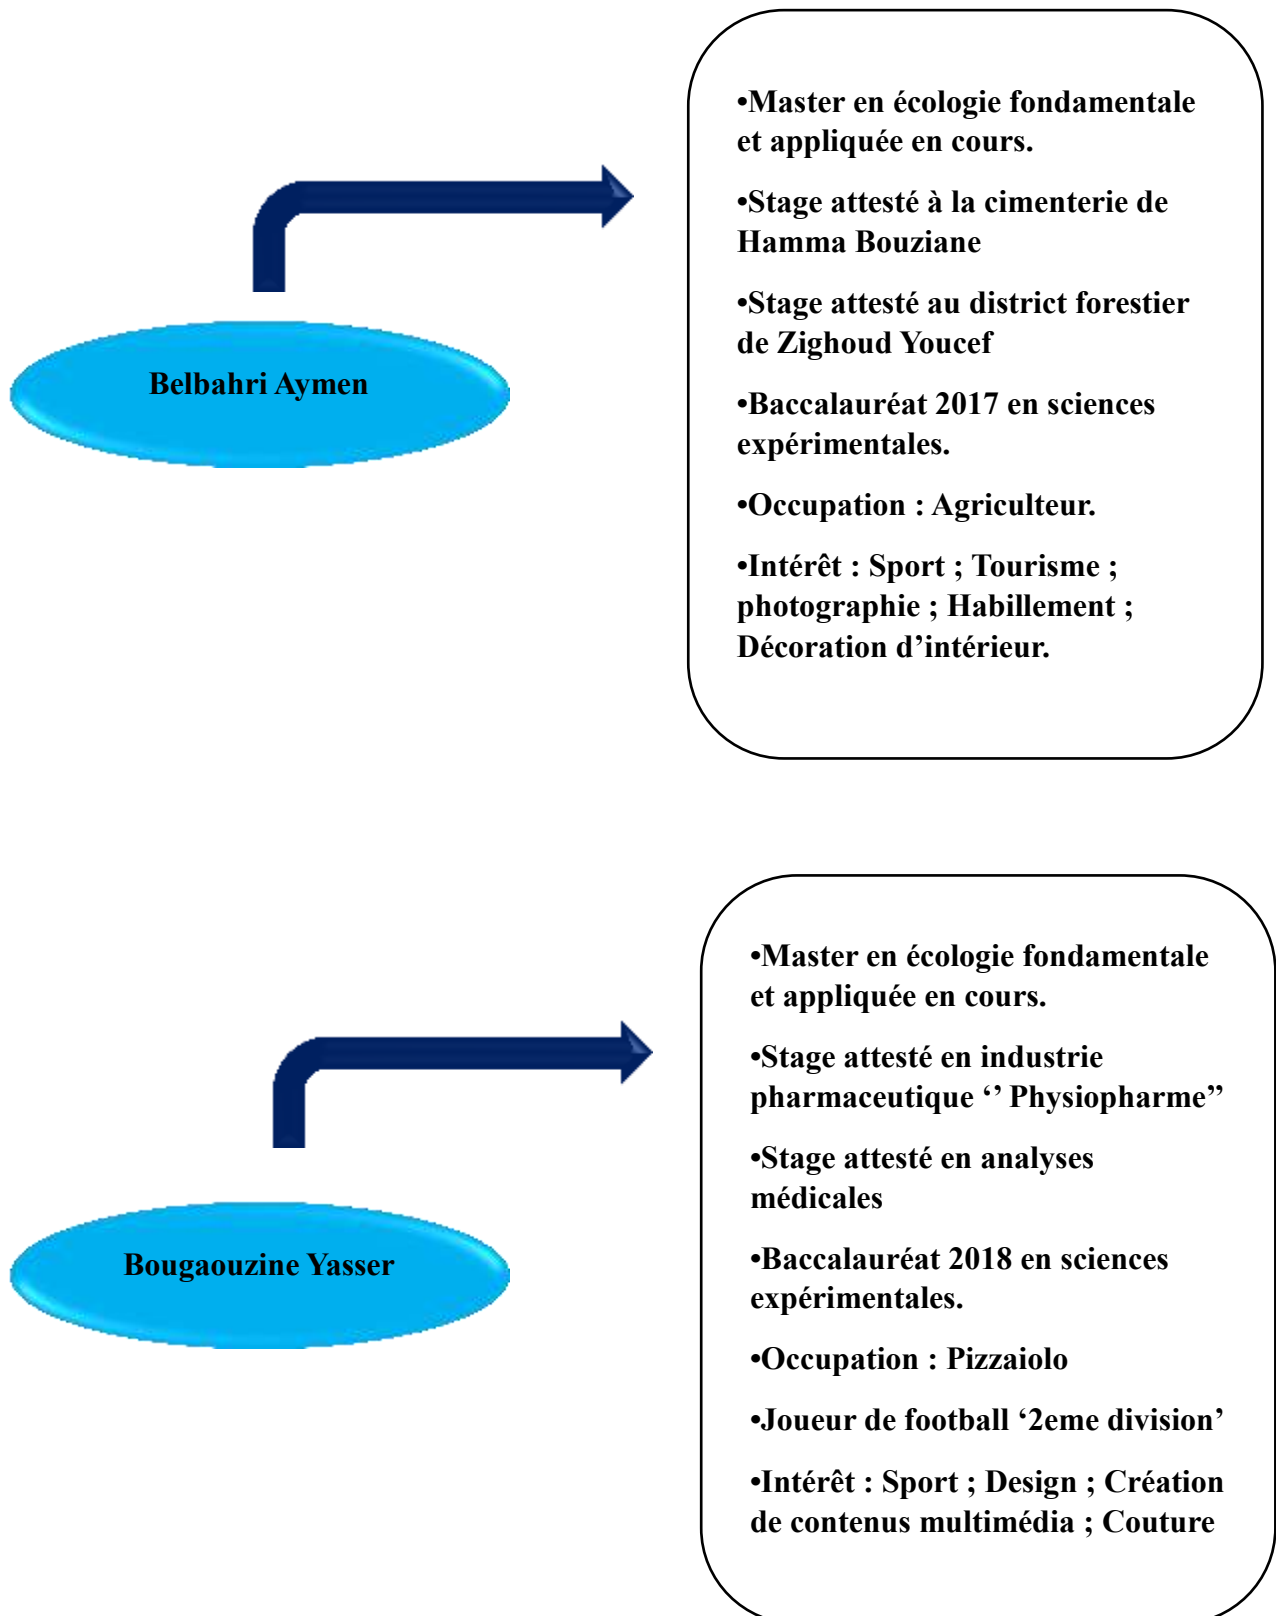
Belbahri Aymen

•Master en écologie fondamentale et appliquée en cours.

•Stage attesté à la cimenterie de Hamma Bouziane

•Stage attesté au district forestier de Zighoud Youcef

•Baccalauréat 2017 en sciences expérimentales.

•Occupation : Agriculteur.

•Intérêt : Sport ; Tourisme ; photographie ; Habillement ; Décoration d’intérieur.

Bougaouzine Yasser

•Master en écologie fondamentale et appliquée en cours.

•Stage attesté en industrie pharmaceutique ‘’ Physiopharme”

•Stage attesté en analyses médicales

•Baccalauréat 2018 en sciences expérimentales.

•Occupation : Pizzaiolo

•Joueur de football ‘2eme division’

•Intérêt : Sport ; Design ; Création de contenus multimédia ; Couture